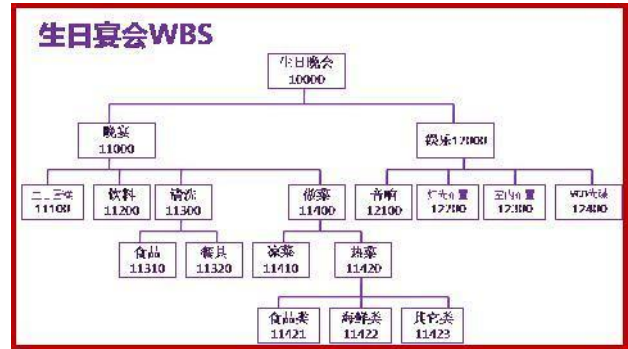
生日宴会WBS

生日晚会
10000

晚宴
11000

娱乐12000

三三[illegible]
11100

饮料
11200

清洁
11300

做菜
11400

音响
12100

灯光布置
12200

室内布置
12300

VCD光碟
12400

食品
11310

餐具
11320

凉菜
11410

热菜
11420

食品类
11421

海鲜类
11422

其它类
11423